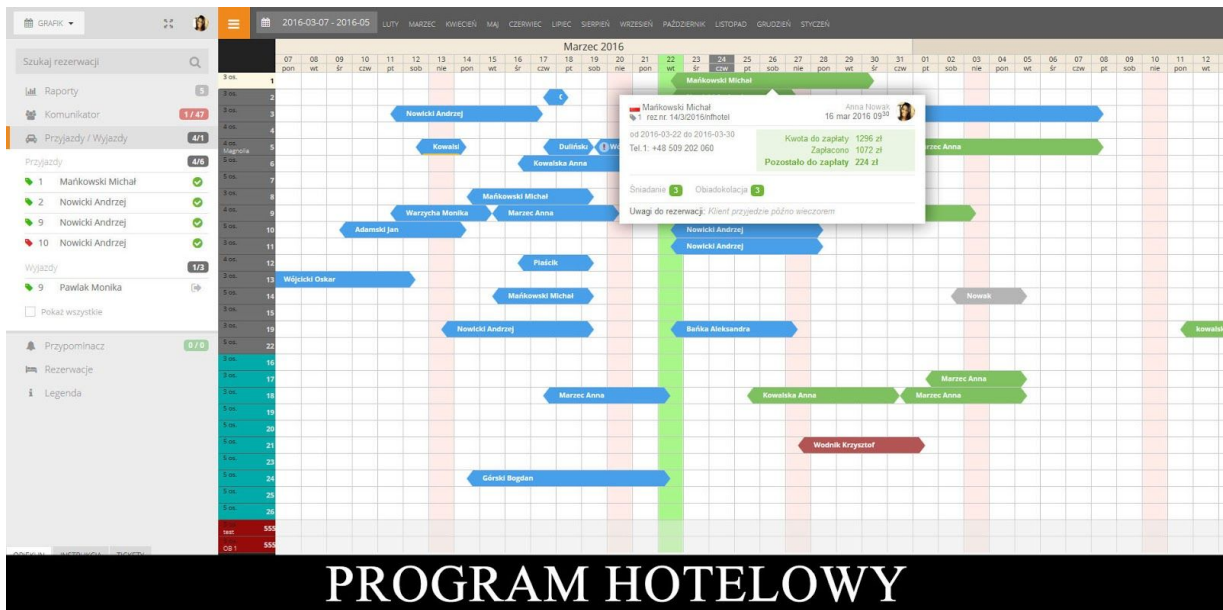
GRAFIK ▾

Szukaj rezerwacji

Raporty 5
Komunikator 1/47
Przyjazdy / Wyjazdy 4/1
Przyjazdy 4/6
1 Mańkowski Michał
2 Nowicki Andrzej
9 Nowicki Andrzej
10 Nowicki Andrzej
Wyjazdy 1/3
9 Pawlak Monika
Pokaż wszystkie

Przypominacz 0/0
Rezerwacje
Legenda

2016-03-07 - 2016-05 LUTY MARZEC KWIECIEŃ MAJ CZERWIEC LIPIEC SIERPIEŃ WRZESIEŃ PAŹDZIERNIK LISTOPAD GRUDZIEŃ STYCZEŃ

Marzec 2016

| 07 | 08 | 09 | 10 | 11 | 12 | 13 | 14 | 15 | 16 | 17 | 18 | 19 | 20 | 21 | 22 | 23 | 24 | 25 | 26 | 27 | 28 | 29 | 30 | 31 | 01 | 02 | 03 | 04 | 05 | 06 | 07 | 08 | 09 | 10 | 11 | 12 |
|---|---|---|---|---|---|---|---|---|---|---|---|---|---|---|---|---|---|---|---|---|---|---|---|---|---|---|---|---|---|---|---|---|---|---|---|---|
| pon | wt | śr | czw | pt | sob | nie | pon | wt | śr | czw | pt | sob | nie | pon | wt | śr | czw | pt | sob | nie | pon | wt | śr | czw | pt | sob | nie | pon | wt | śr | czw | pt | sob | nie | pon | wt |

3 os. 1
2
3 os. 3
4 os. 4
4 os. Magnolia 5
5 os. 6
5 os. 7
3 os. 8
4 os. 9
5 os. 10
3 os. 11
4 os. 12
3 os. 13
5 os. 14
3 os. 15
3 os. 19
5 os. 22
3 os. 16
3 os. 17
5 os. 18
5 os. 19
5 os. 20
5 os. 21
5 os. 23
5 os. 24
5 os. 25
5 os. 26
test 555
OB 1 555

Mańkowski Michał
Nowicki Andrzej
Kowalski
Duliński
Kowalska Anna
Mańkowski Michał
Warzycha Monika
Marzec Anna
Adamski Jan
Nowicki Andrzej
Nowicki Andrzej
Piaścik
Wójcicki Oskar
Mańkowski Michał
Nowak
Nowicki Andrzej
Bańka Aleksandra
kowalsk
Marzec Anna
Marzec Anna
Kowalska Anna
Marzec Anna
Wodnik Krzysztof
Górski Bogdan
Marzec Anna

Mańkowski Michał
1 rez.nr. 14/3/2016infhotel
Anna Nowak
16 mar 2016 09$^{30}$
od 2016-03-22 do 2016-03-30
Tel.1: +48 509 202 060
Kwota do zapłaty 1296 zł
Zapłacono 1072 zł
Pozostało do zapłaty 224 zł
Śniadania 3 Obiadokolacja 3
Uwagi do rezerwacji: Klient przyjedzie późno wieczorem

PROGRAM HOTELOWY